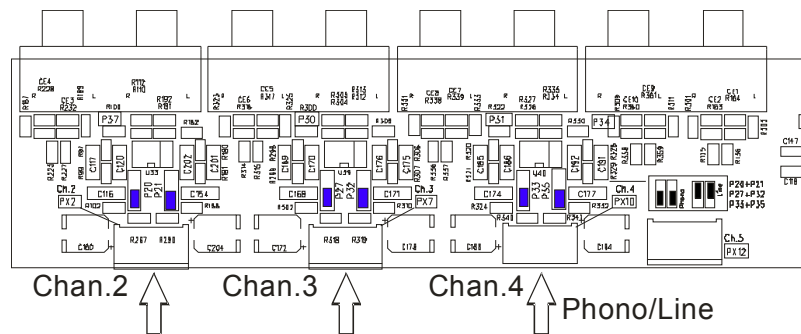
CE4
R228
R189
R187
R232
C72
R112
R110
L
R100
R182
R181
R373
CC5
R316
C6
R317
R
R326
R300
R303
R304
R315
R312
L
R331
CC8
R338
C7
R339
R353
R
R322
R327
R326
R336
R334
L
R339
C10
R360
R361
CE9
L
R301
R311
C11
R163
CE2
R164
R301
P37
P30
P31
P34
R182
R306
R350
C117
C120
R199
C202
C201
R224
R234
R314
R315
R298
C169
C170
C176
C175
R306
R307
R320
R321
C185
C186
R358
C192
C191
R329
R328
R359
R316
R136
C147
C148
Ch.2
PX2
R102
C116
U33
P20
P21
R188
C154
U39
C168
P27
P32
C171
Ch.3
PX7
R307
U40
C174
P33
P35
C177
Ch.4
PX10
R324
R340
R341
R342
P20+P21
P27+P32
P33+P35
Phono
Line
C160
R287
R290
C204
C172
R318
R319
C178
C188
C184
Ch.5
PX12
Chan.2
Chan.3
Chan.4
Phono/Line